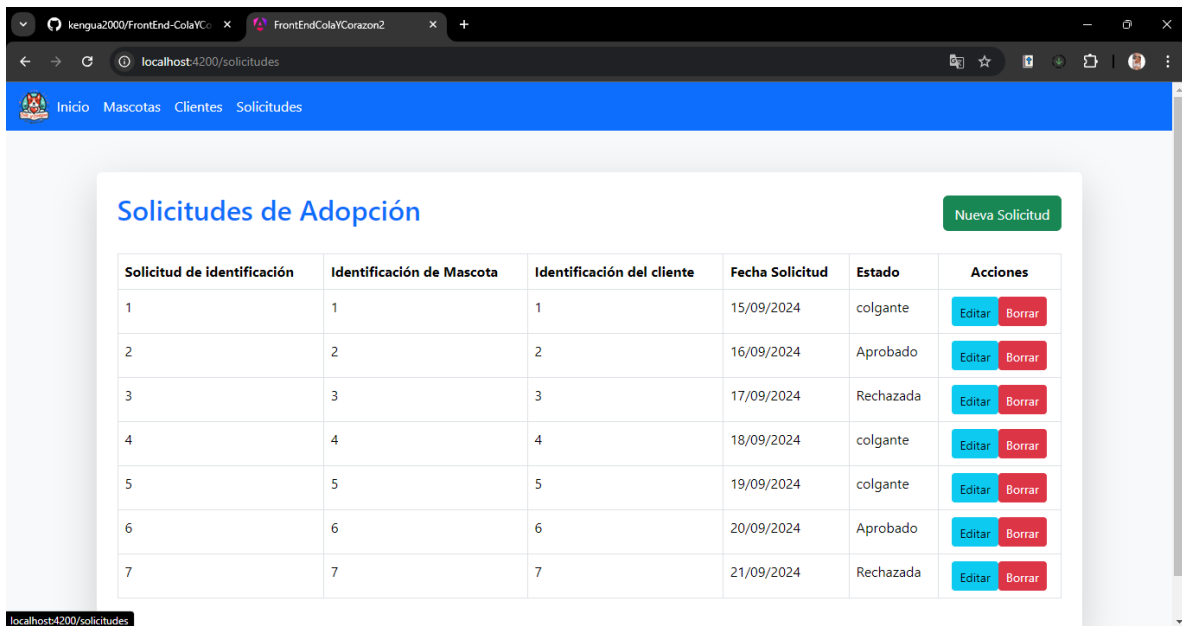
kengua2000/FrontEnd-ColaYCo ×
FrontEndColaYCorazon2 ×
+

localhost:4200/solicitudes

Inicio Mascotas Clientes Solicitudes

Solicitudes de Adopción

Nueva Solicitud

| Solicitud de identificación | Identificación de Mascota | Identificación del cliente | Fecha Solicitud | Estado | Acciones |
|---|---|---|---|---|---|
| 1 | 1 | 1 | 15/09/2024 | colgante | Editar Borrar |
| 2 | 2 | 2 | 16/09/2024 | Aprobado | Editar Borrar |
| 3 | 3 | 3 | 17/09/2024 | Rechazada | Editar Borrar |
| 4 | 4 | 4 | 18/09/2024 | colgante | Editar Borrar |
| 5 | 5 | 5 | 19/09/2024 | colgante | Editar Borrar |
| 6 | 6 | 6 | 20/09/2024 | Aprobado | Editar Borrar |
| 7 | 7 | 7 | 21/09/2024 | Rechazada | Editar Borrar |

localhost:4200/solicitudes